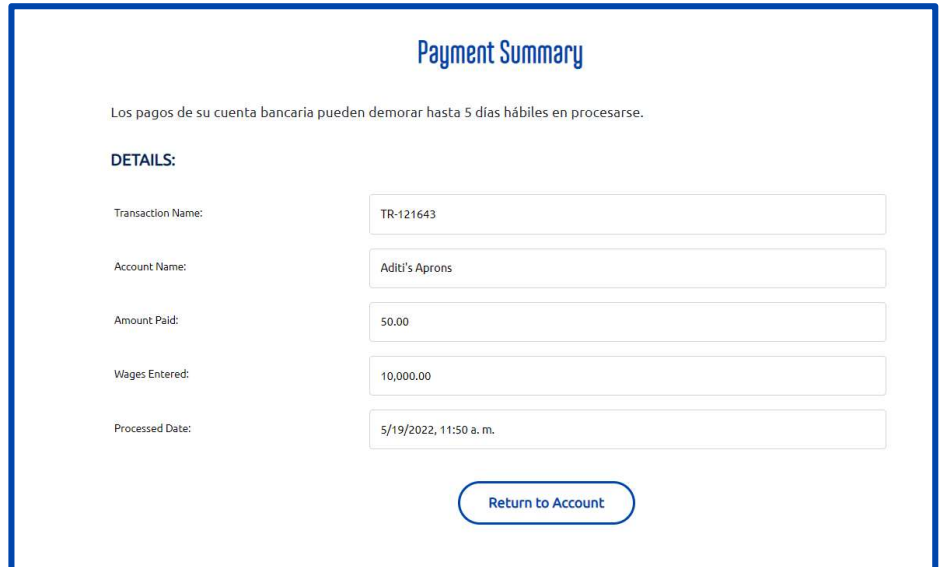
Payment Summary

Los pagos de su cuenta bancaria pueden demorar hasta 5 días hábiles en procesarse.

DETAILS:

| | |
|---|---|
| Transaction Name: | TR-121643 |
| Account Name: | Aditi's Aprons |
| Amount Paid: | 50.00 |
| Wages Entered: | 10,000.00 |
| Processed Date: | 5/19/2022, 11:50 a. m. |

Return to Account